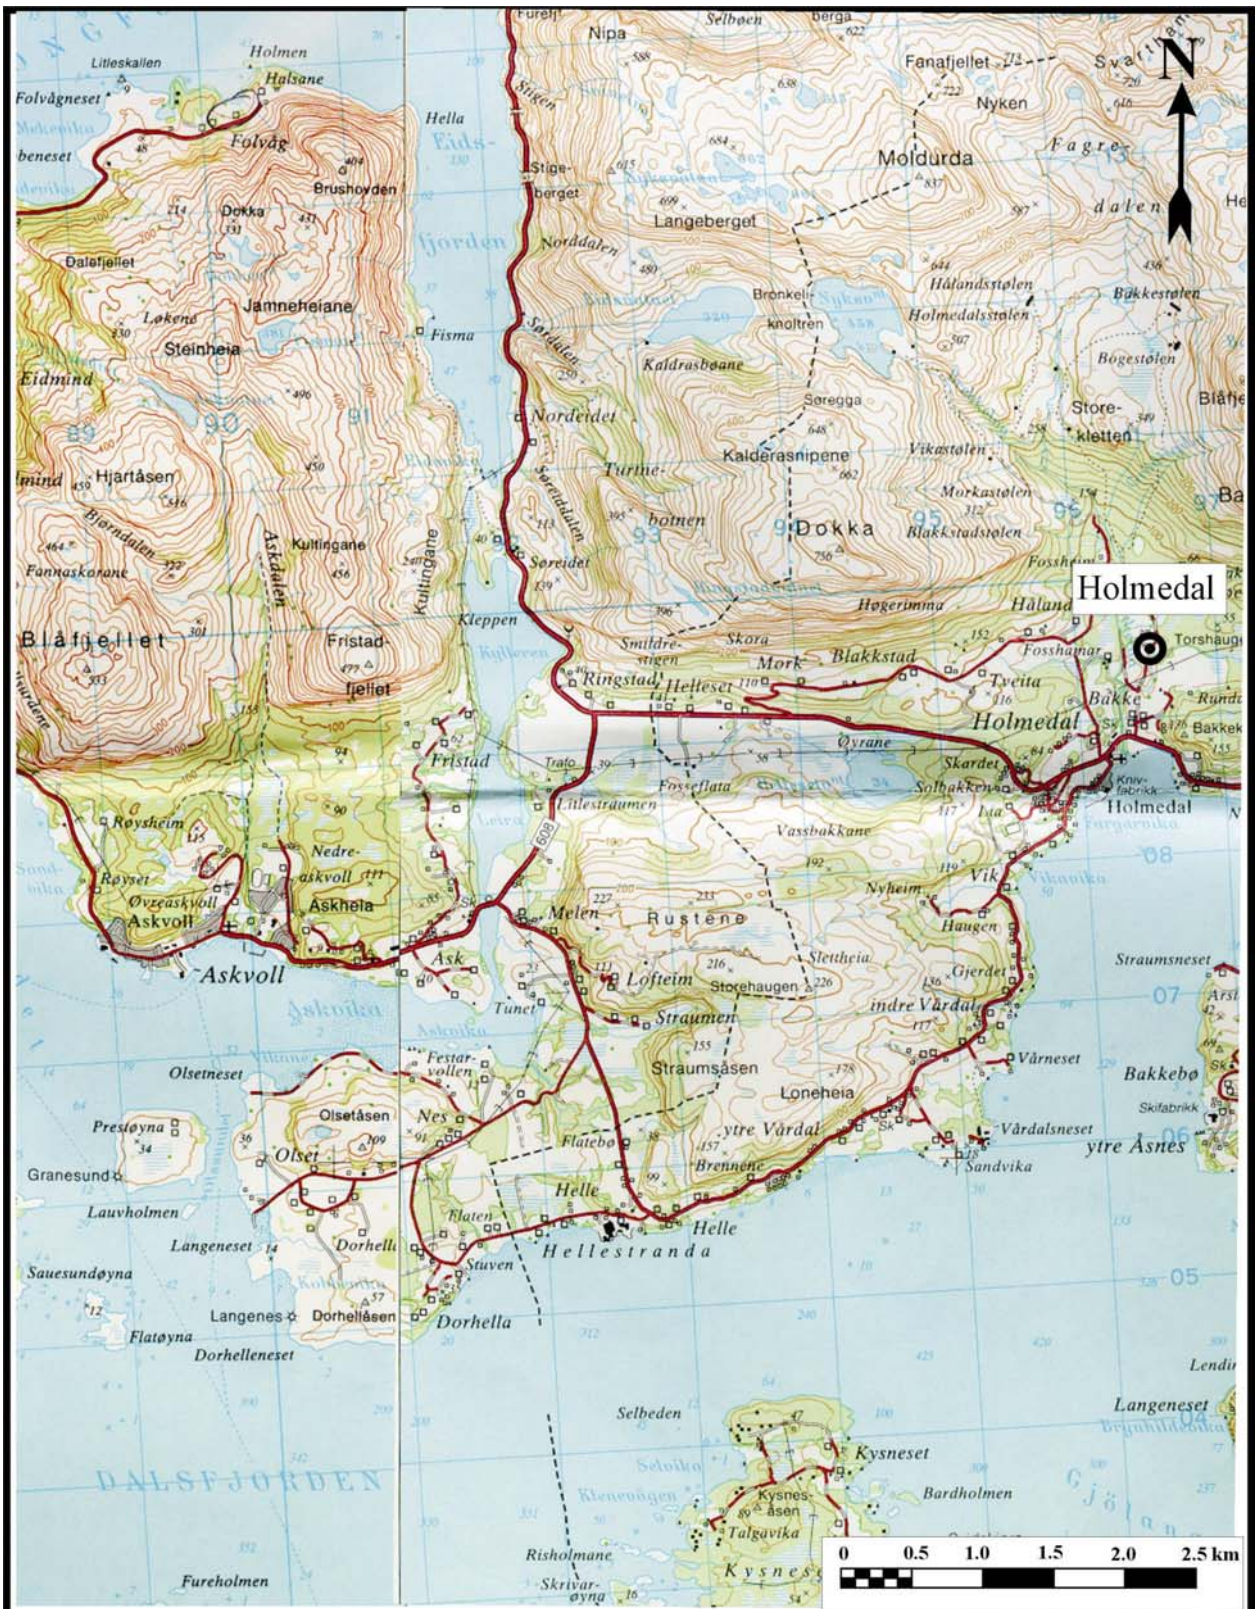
N

Holmedal

0 0.5 1.0 1.5 2.0 2.5 km

Litleskallen
Holmen
Halsane
Folvågneset
Folvåg
beneset
Brushovden
Dokka
Dalefjellet
Jamneheiane
Løkene
Steinheia
Eidmund
Hjartåsen
Bjørndalen
Fannaskorane
Kultingane
Askdalen
Kultingane
Blåfjellet
Fristad-fjellet
Hella
Eidsfjorden
Fisma
Kleppen
Fristad
Røysheim
Nedre-askvoll
Røyset
Øvreaskvoll
Askvoll
Askhella
Askvoll
Askvika
Ask
Tunet
Festar-vollen
Olsetneset
Olsetåsen
Nes
Prestøyna
Olset
Granesund
Lauvholmen
Langeneset
Dorhella
Sauesundøyna
Langenes
Dorhellåsen
Flatøyna
Dorhelleneset
Dorhella
Stuven
Flaten
DALSFJORDEN
Fureholmen
Nipa
Selbøen
Stigen
Stige-berget
Langeberget
Nordalen
Sørdalen
Nordeidet
Søreiddalen
Søreidet
Turtne-botnen
Kaldrasbøane
Bronkeli-knoltren
Søregga
Kalderasnipene
Dokka
Moldurda
Fanafjellet
Nyken
Fagre-dalen
Svartham
Hålandsstølen
Holmedalsstølen
Bakkestølen
Bøgestølen
Store-kletten
Vikastølen
Morkastølen
Blakkstadstølen
Fosshe
Håland
Høgerimma
Smildre-stigen
Skora
Mork
Blakkstad
Fosshamar
Tveita
Ringstad
Helleset
Holmedal
Bakke
Øyrane
Skardet
Solbakken
Kniv-fabrikk
Holmedal
Trafo
Fosseflata
Litlestraumen
608
Vassbakkane
Nyheim
Vik
Rustene
Melen
Lofteim
Storehaugen
Slettheia
Haugen
Gjerdet
indre Vårdal
Straumen
Straumsåsen
Loneheia
Vårneset
Flatebø
ytre Vårdal
Vårdalsneset
Sandvika
Brennene
Helle
Helle
Hellestranda
Straumsneset
Bakkebø
Skifabrikk
ytre Åsnes
Torshaug
Bakke
Langeneset
Lendi
Selbeden
Kysneset
Kysnes-åsen
Talgavika
Bardholmen
Risholmane
Skrivar-øyna
Kysnes
Gjølan